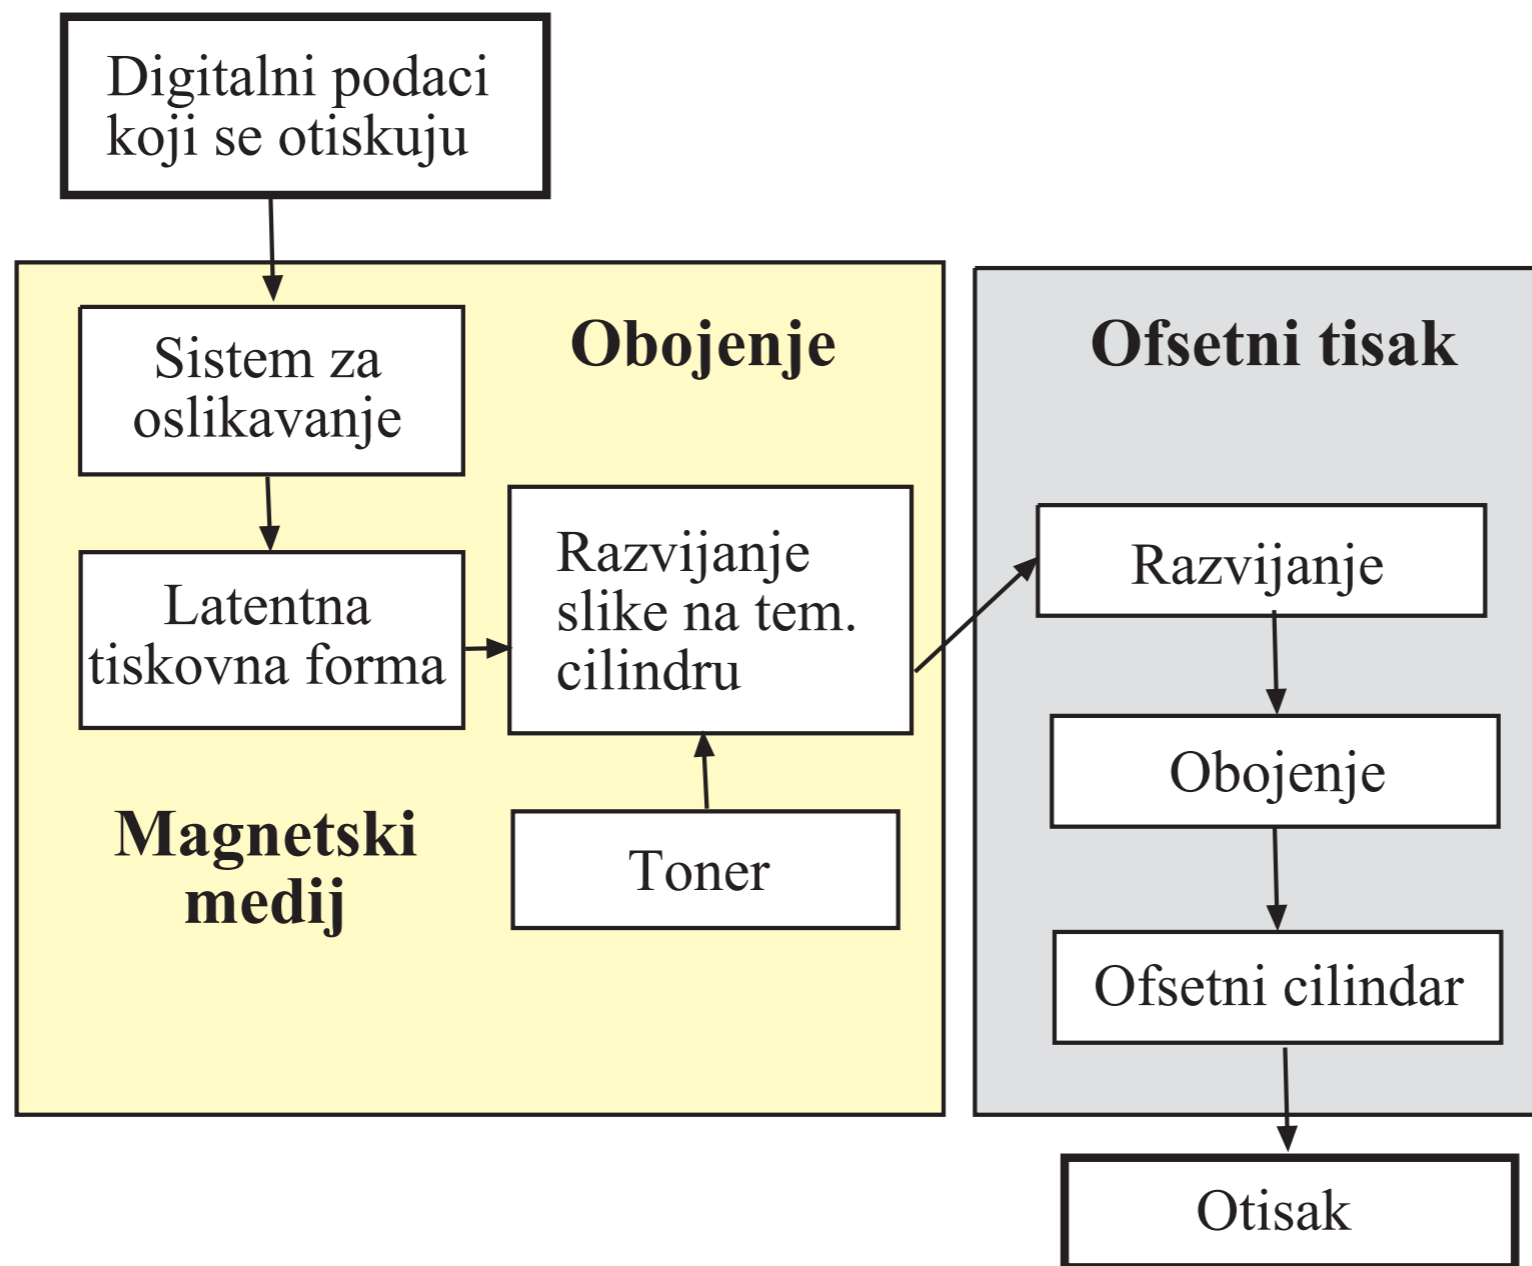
Digitalni podaci koji se otiskuju

Sistem za oslikavanje

Obojenje

Latentna tiskovna forma

Razvijanje slike na tem. cilindru

Magnetski medij

Toner

Ofsetni tisak

Razvijanje

Obojenje

Ofsetni cilindar

Otisak